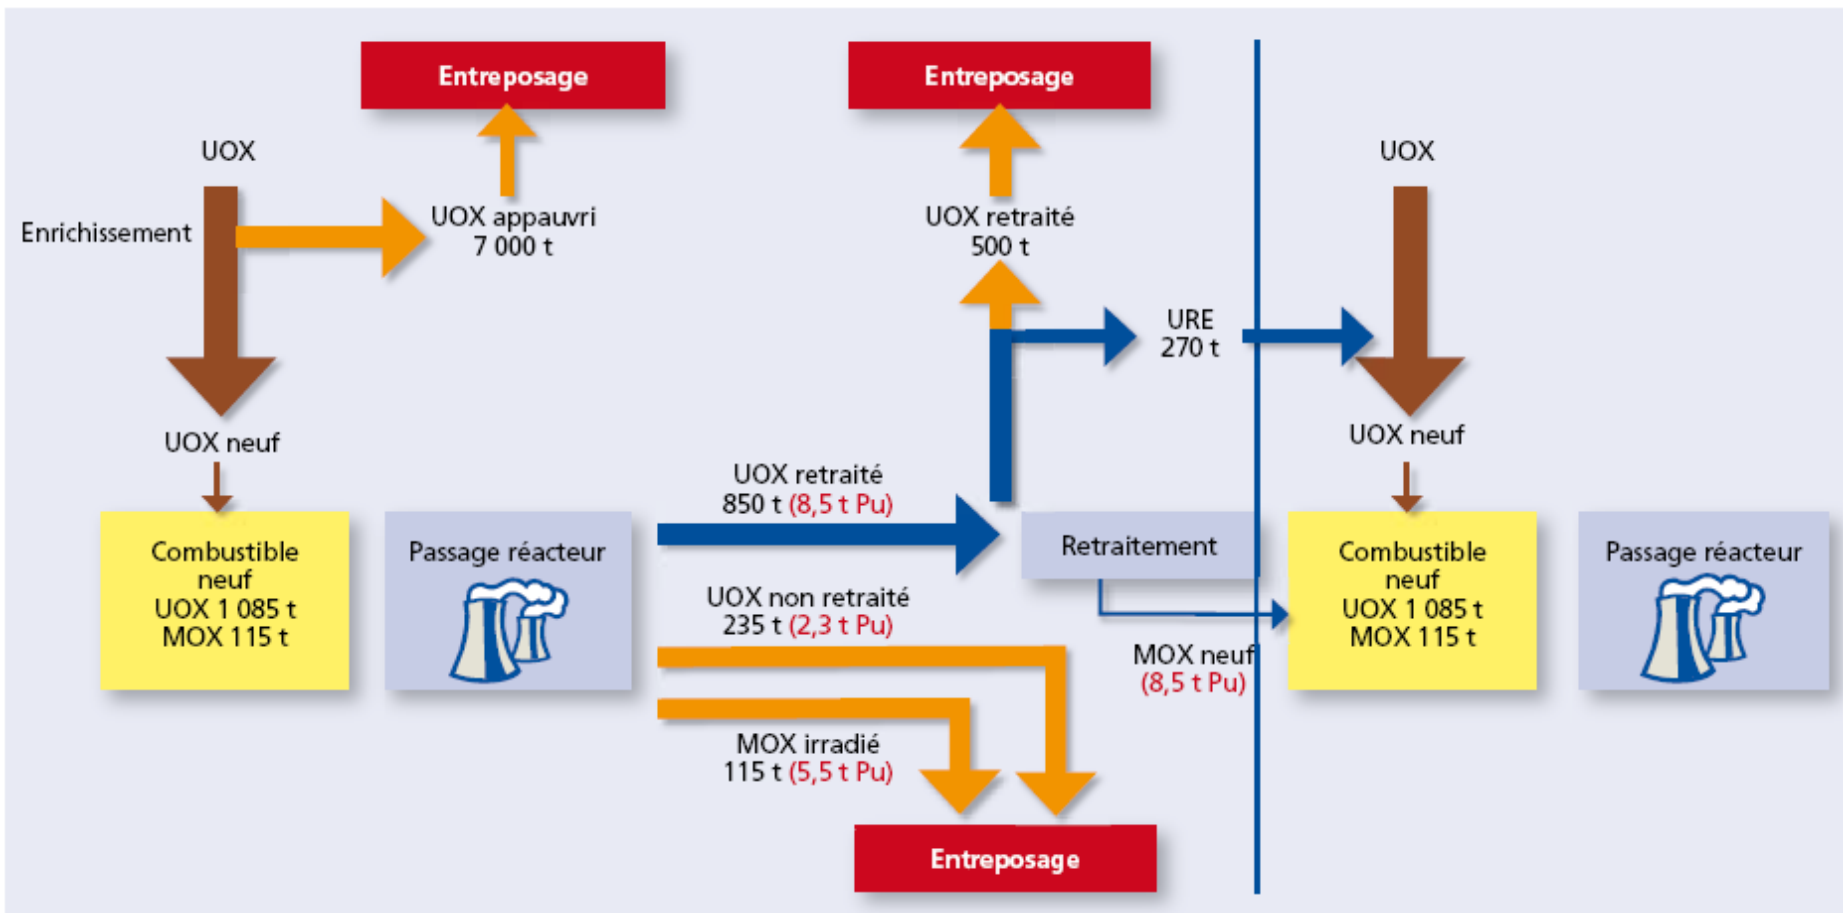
Entreposage

Entreposage

UOX

Enrichissement

UOX appauvri
7 000 t

UOX retraité
500 t

UOX

URE
270 t

UOX neuf

UOX neuf

UOX retraité
850 t (8,5 t Pu)

Combustible
neuf
UOX 1 085 t
MOX 115 t

Passage réacteur

Retraitement

Combustible
neuf
UOX 1 085 t
MOX 115 t

Passage réacteur

UOX non retraité
235 t (2,3 t Pu)

MOX neuf
(8,5 t Pu)

MOX irradié
115 t (5,5 t Pu)

Entreposage